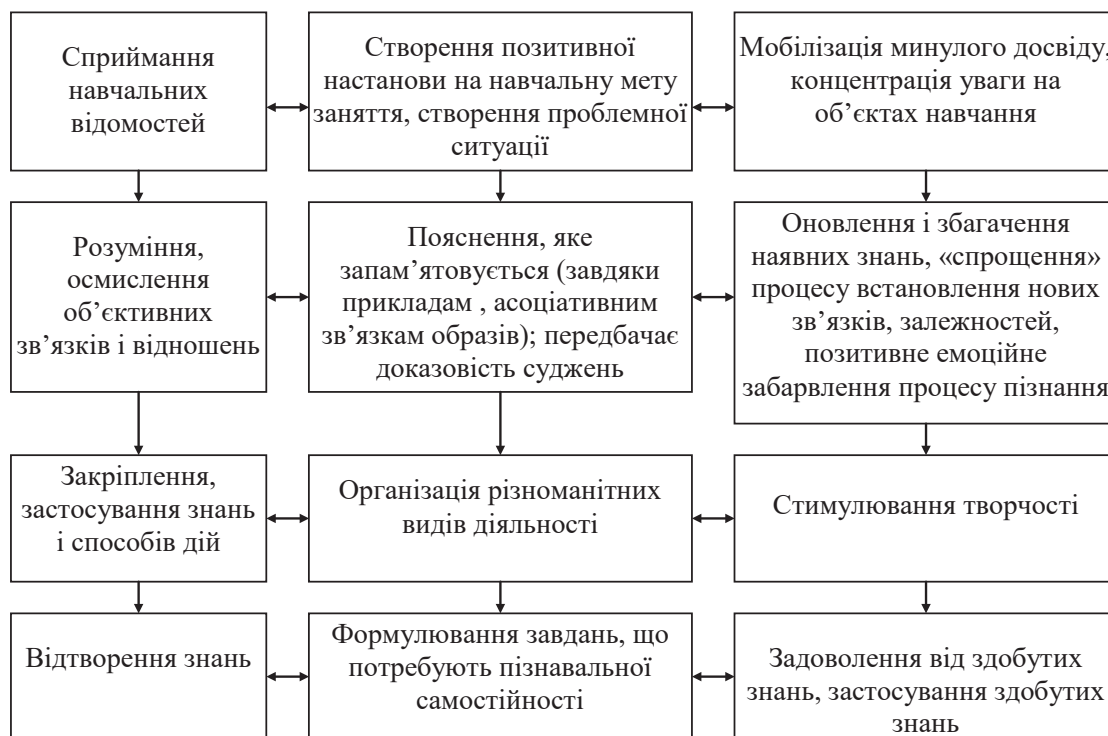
Сприймання навчальних відомостей

Створення позитивної настанови на навчальну мету заняття, створення проблемної ситуації

Мобілізація минулого досвіду, концентрація уваги на об'єктах навчання

Розуміння, осмислення об'єктивних зв'язків і відношень

Пояснення, яке запам'ятовується (завдяки прикладам , асоціативним зв'язкам образів); передбачає доказовість суджень

Оновлення і збагачення наявних знань, «спрощення» процесу встановлення нових зв'язків, залежностей, позитивне емоційне забарвлення процесу пізнання

Закріплення, застосування знань і способів дій

Організація різноманітних видів діяльності

Стимулювання творчості

Відтворення знань

Формулювання завдань, що потребують пізнавальної самостійності

Задоволення від здобутих знань, застосування здобутих знань